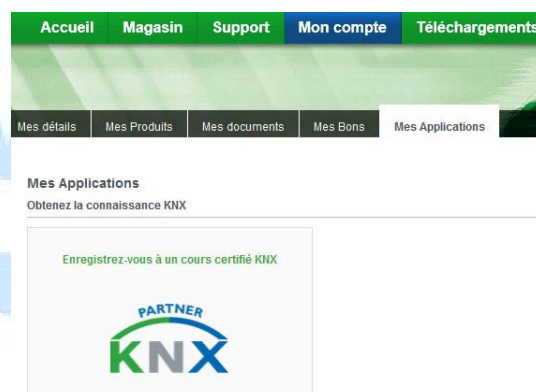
Accueil Magasin Support Mon compte Téléchargements

Mes détails | Mes Produits | Mes documents | Mes Bons | Mes Applications

Mes Applications

Obtenez la connaissance KNX

Enregistrez-vous à un cours certifié KNX

PARTNER
KNX